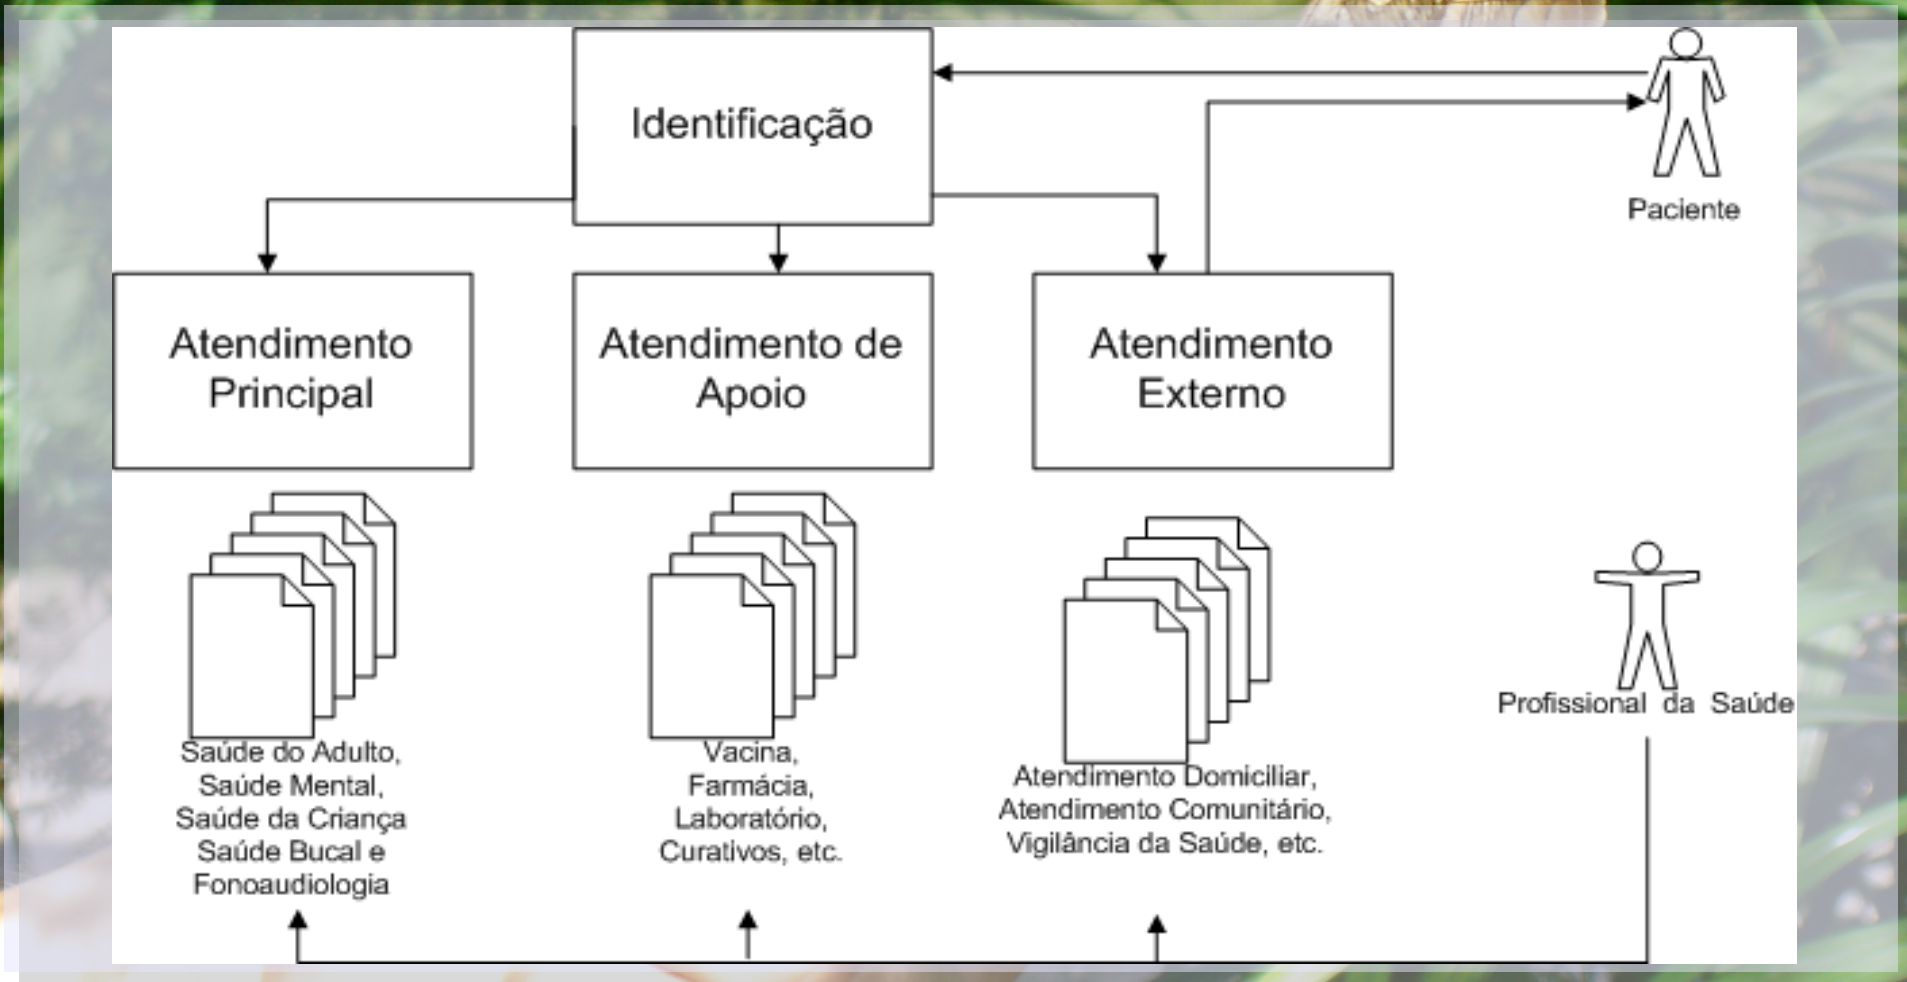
Identificação

Paciente

Atendimento Principal

Atendimento de Apoio

Atendimento Externo

Saúde do Adulto, Saúde Mental, Saúde da Criança Saúde Bucal e Fonoaudiologia

Vacina, Farmácia, Laboratório, Curativos, etc.

Atendimento Domiciliar, Atendimento Comunitário, Vigilância da Saúde, etc.

Profissional da Saúde